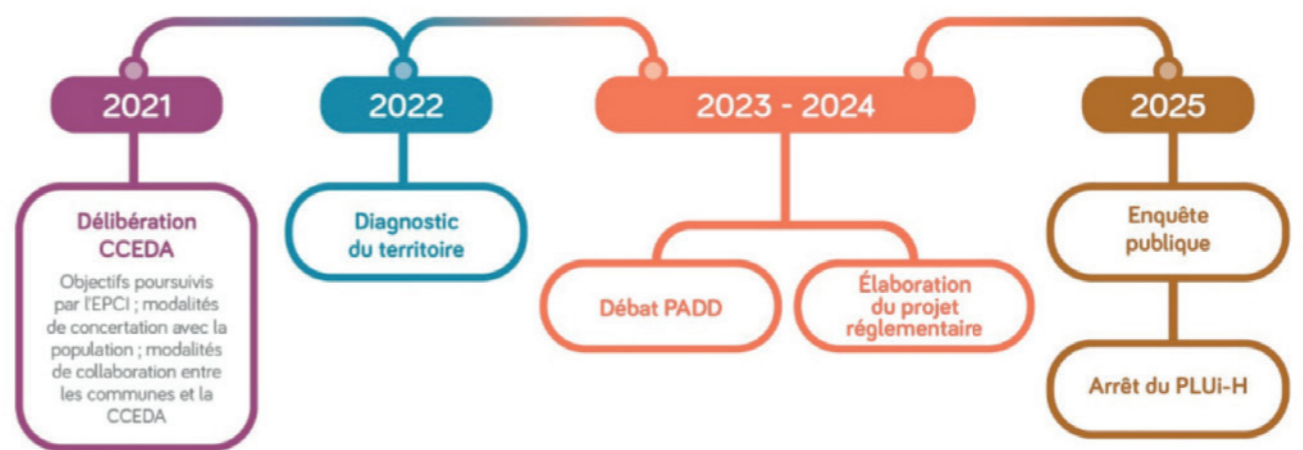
2021

Délibération CCEDA

Objectifs poursuivis par l'EPCI ; modalités de concertation avec la population ; modalités de collaboration entre les communes et la CCEDA

2022

Diagnostic du territoire

2023 - 2024

Débat PADD

Élaboration du projet réglementaire

2025

Enquête publique

Arrêt du PLUi-H